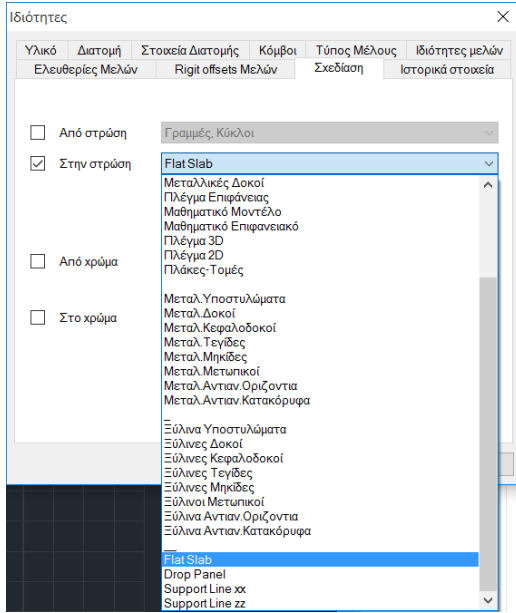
Ιδιότητες

Υλικό | Διατομή | Στοιχεία Διατομής | Κόμβοι | Τύπος Μέλους | Ιδιότητες μελών
Ελευθερίες Μελών | Rigit offsets Μελών | Σχεδίαση | Ιστορικά στοιχεία

Από στρώση
Γραμμές, Κύκλοι

Στην στρώση
Flat Slab

Από χρώμα

Στο χρώμα

Μεταλλικές Δοκοί
Πλέγμα Επιφάνειας
Μαθηματικό Μοντέλο
Μαθηματικό Επιφανειακό
Πλέγμα 3D
Πλέγμα 2D
Πλάκες-Τομές

Μεταλ.Υποστυλώματα
Μεταλ.Δοκοί
Μεταλ.Κεφαλοδοκοί
Μεταλ.Τεγίδες
Μεταλ.Μηκίδες
Μεταλ.Μετωπικοί
Μεταλ.Αντιαν.Οριζοντια
Μεταλ.Αντιαν.Κατακόρυφα

Ξύλινα Υποστυλώματα
Ξύλινες Δοκοί
Ξύλινες Κεφαλοδοκοί
Ξύλινες Τεγίδες
Ξύλινες Μηκίδες
Ξύλινοι Μετωπικοί
Ξύλινα Αντιαν.Οριζοντια
Ξύλινα Αντιαν.Κατακόρυφα

Flat Slab
Drop Panel
Support Line xx
Support Line zz